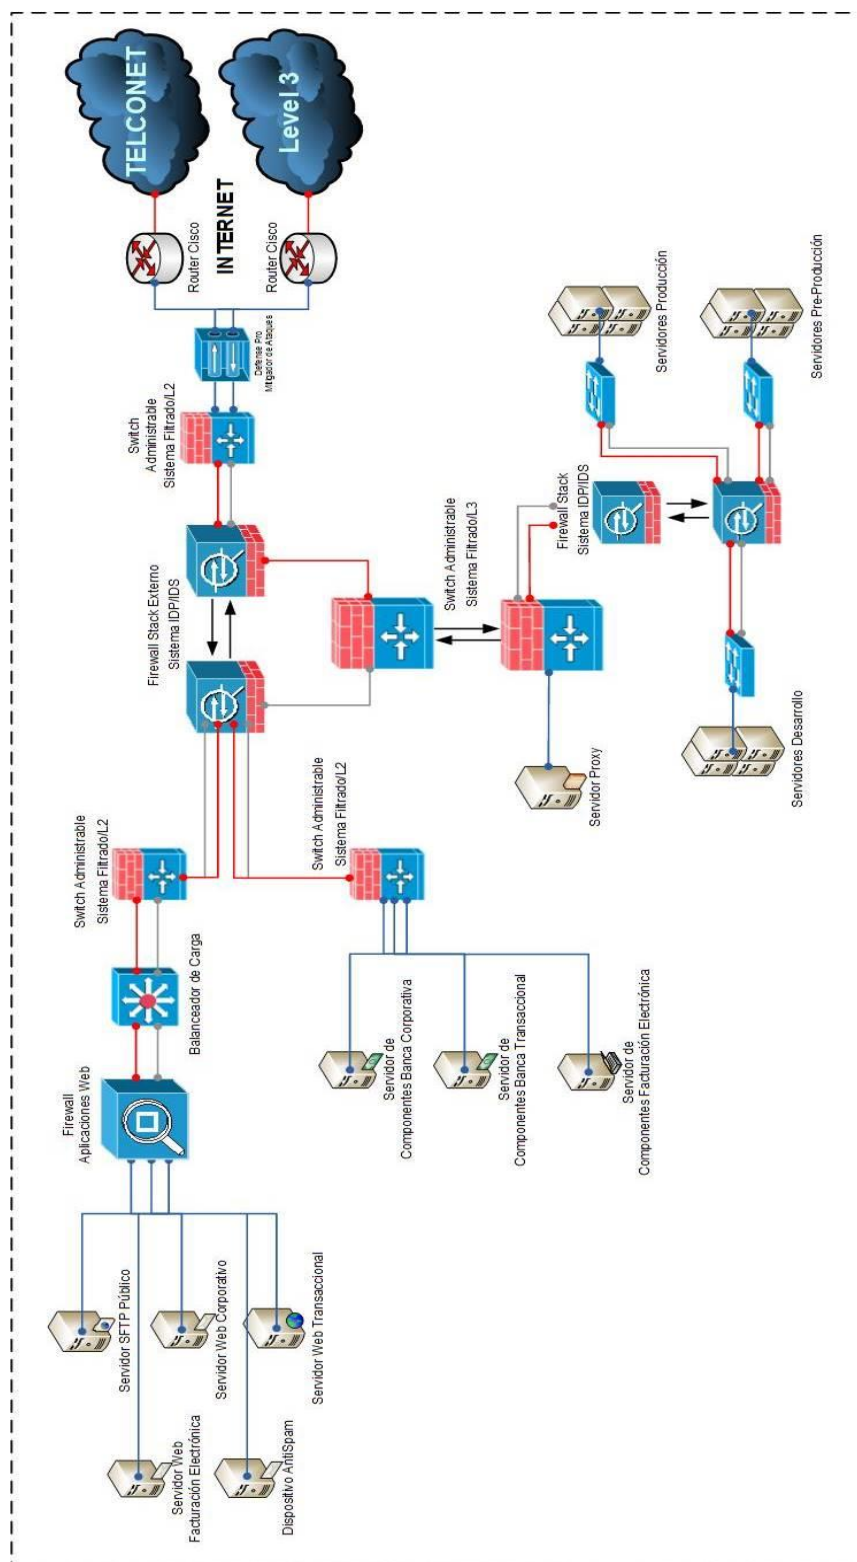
TELCONET

Level 3

INTERNET

Router Cisco

Router Cisco

Defense Pro
Mitigador de Ataques

Switch
Administrable
Sistema Filtrado/L2

Firewall Stack Externo
Sistema IDP/IDS

Switch Administrable
Sistema Filtrado/L3

Firewall Stack
Sistema IDP/IDS

Servidores Producción

Servidores Pre-Producción

Servidores Desarrollo

Servidor Proxy

Switch Administrable
Sistema Filtrado/L2

Switch Administrable
Sistema Filtrado/L2

Balanceador de Carga

Firewall
Aplicaciones Web

Servidor de
Componentes Banca Corporativa

Servidor de
Componentes Banca Transaccional

Servidor de
Componentes Facturación Electrónica

Servidor SFTP Público

Servidor Web Corporativo

Servidor Web Transaccional

Servidor Web
Facturación Electrónica

Dispositivo AntiSpam